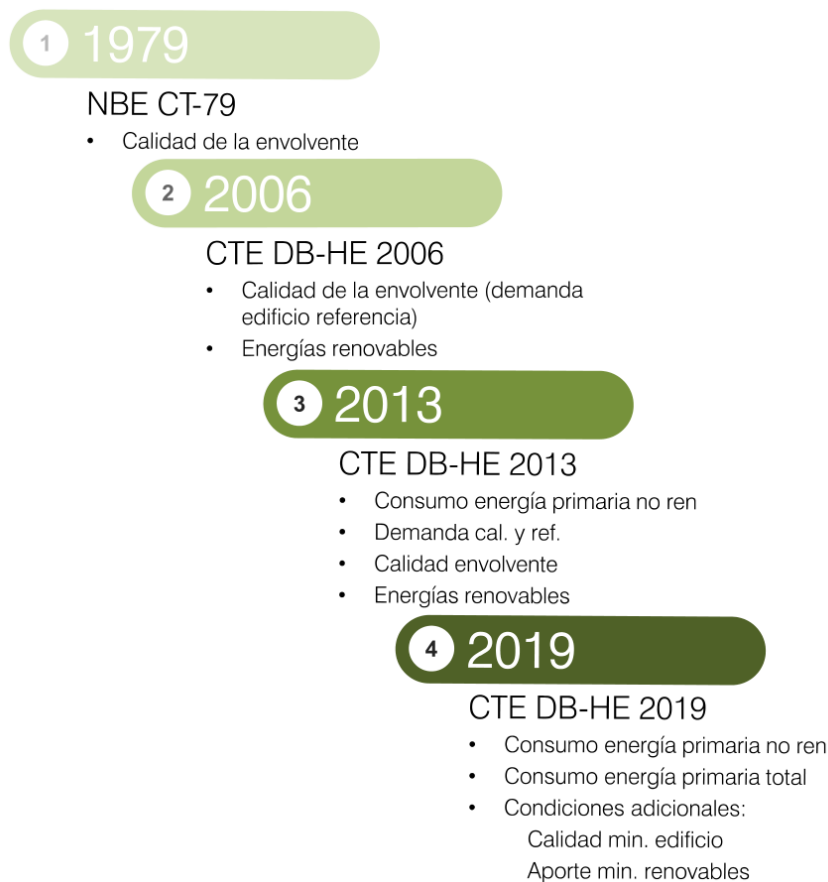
1 1979

NBE CT-79

• Calidad de la envolvente

2 2006

CTE DB-HE 2006

• Calidad de la envolvente (demanda edificio referencia)
• Energías renovables

3 2013

CTE DB-HE 2013

• Consumo energía primaria no ren
• Demanda cal. y ref.
• Calidad envolvente
• Energías renovables

4 2019

CTE DB-HE 2019

• Consumo energía primaria no ren
• Consumo energía primaria total
• Condiciones adicionales:
Calidad min. edificio
Aporte min. renovables